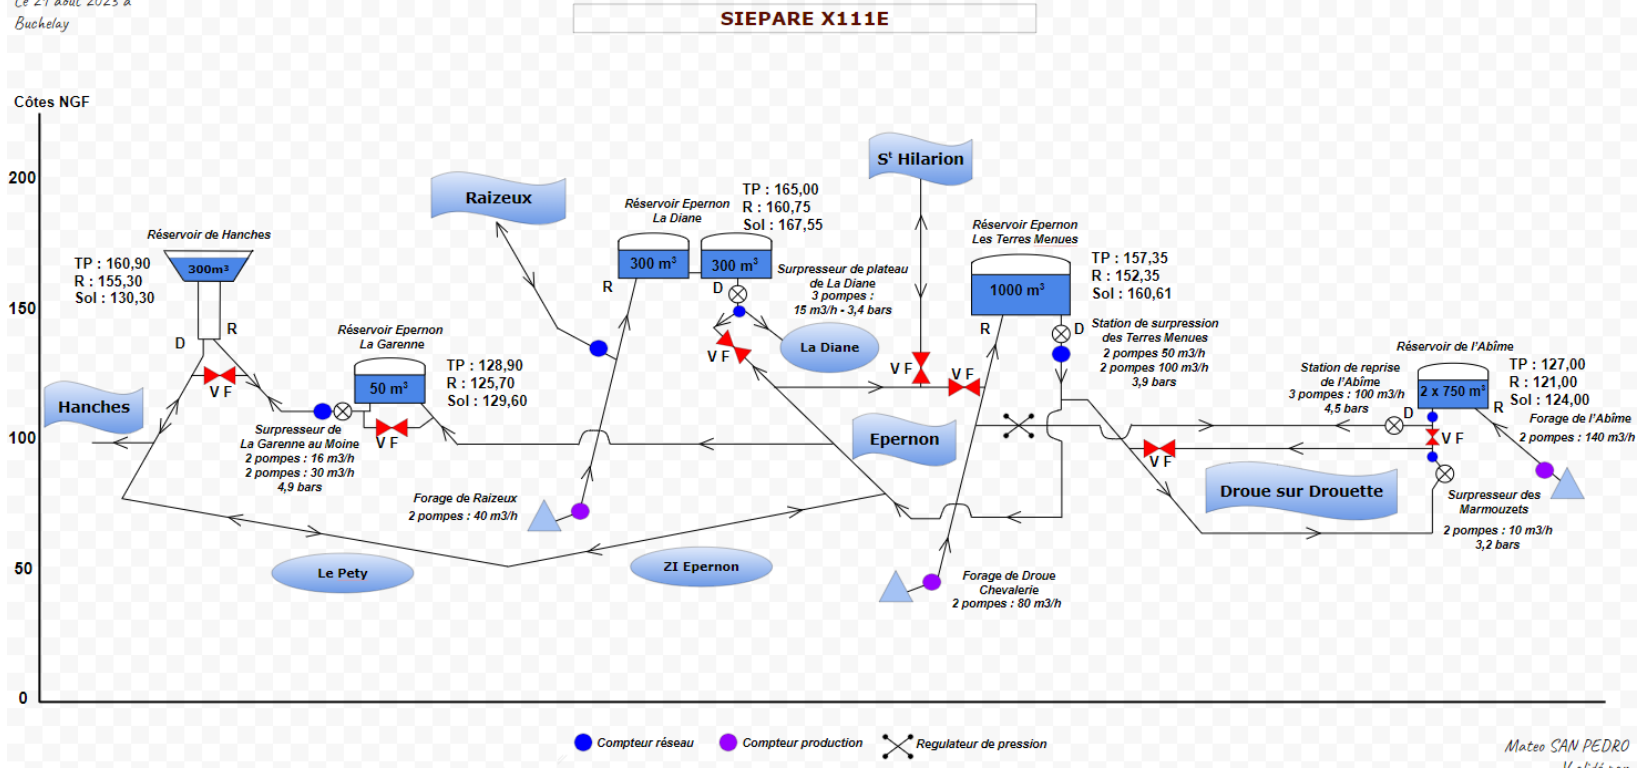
Le 21 août 2023 à Buchelay

SIEPARE X111E

Côtes NGF

200
150
100
50
0

Raizeux

Sᵗ Hilarion

Réservoir de Hanches
300m³
TP : 160,90
R : 155,30
Sol : 130,30
D
R

Hanches

V F

Réservoir Epernon La Garenne
50 m³
TP : 128,90
R : 125,70
Sol : 129,60
V F

Surpresseur de La Garenne au Moine
2 pompes : 16 m3/h
2 pompes : 30 m3/h
4,9 bars

Réservoir Epernon La Diane
300 m³
300 m³
TP : 165,00
R : 160,75
Sol : 167,55
R
D

Surpresseur de plateau de La Diane
3 pompes :
15 m3/h - 3,4 bars

La Diane

V F

Réservoir Epernon Les Terres Menues
1000 m³
TP : 157,35
R : 152,35
Sol : 160,61
R
D

Station de surpression des Terres Menues
2 pompes 50 m3/h
2 pompes 100 m3/h
3,9 bars

V F
V F

Epernon

Forage de Raizeux
2 pompes : 40 m3/h

Le Pety

ZI Epernon

Forage de Droue Chevalerie
2 pompes : 80 m3/h

V F

Droue sur Drouette

Station de reprise de l'Abîme
3 pompes : 100 m3/h
4,5 bars
D

Réservoir de l'Abîme
2 x 750 m³
TP : 127,00
R : 121,00
Sol : 124,00
R
V F

Forage de l'Abîme
2 pompes : 140 m3/h

Surpresseur des Marmouzets
2 pompes : 10 m3/h
3,2 bars

Compteur réseau
Compteur production
Regulateur de pression

Mateo SAN PEDRO
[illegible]